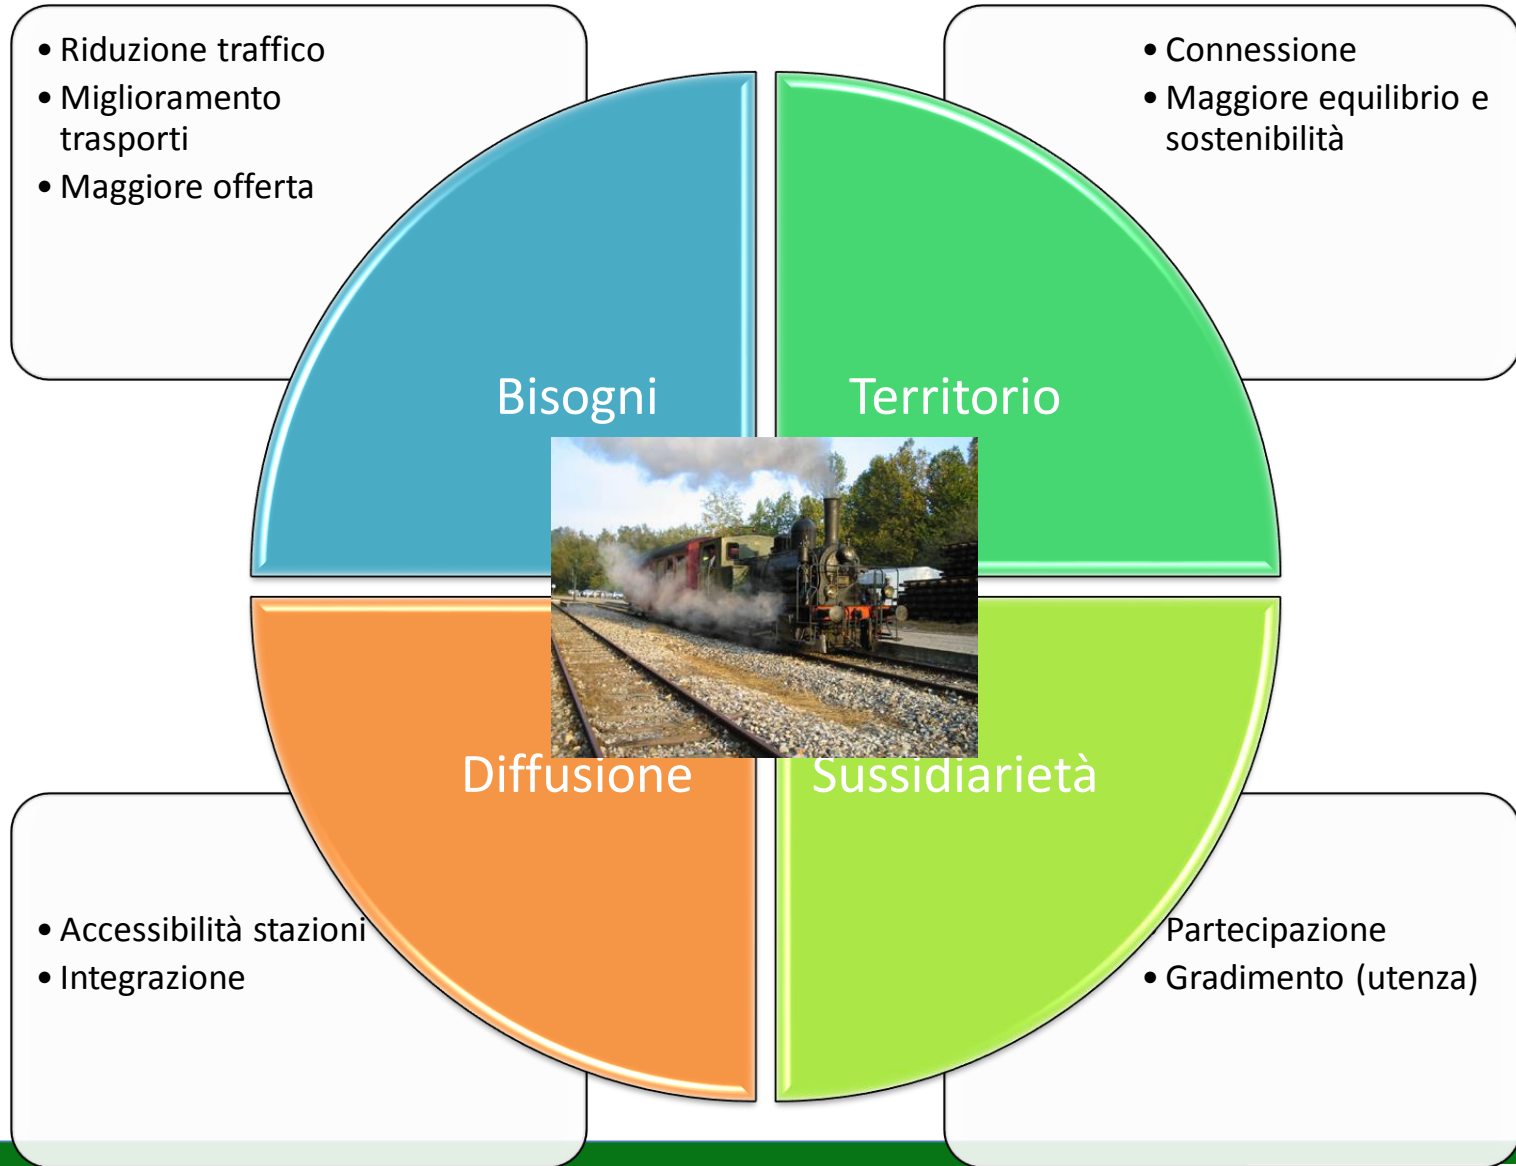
• Riduzione traffico
• Miglioramento trasporti
• Maggiore offerta

• Connessione
• Maggiore equilibrio e sostenibilità

Bisogni

Territorio

Diffusione

Sussidiarietà

• Accessibilità stazioni
• Integrazione

Partecipazione
• Gradimento (utenza)